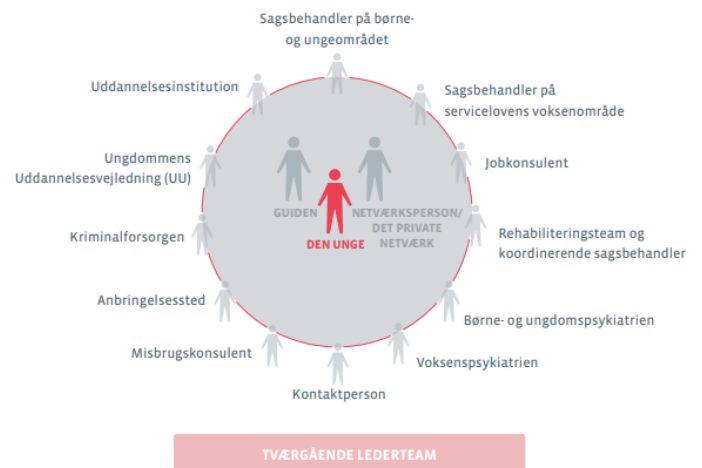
Sagsbehandler på børne- og ungeområdet

Uddannelsesinstitution

Sagsbehandler på servicelovens voksenområde

Ungdommens Uddannelsesvejledning (UU)

Jobkonsulent

GUIDEN

NETVÆRKSPERSON/ DET PRIVATE NETVÆRK

DEN UNGE

Kriminalforsorgen

Rehabiliteringsteam og koordinerende sagsbehandler

Anbringelsessted

Børne- og ungdomspsykiatrien

Misbrugskonsulent

Voksenspsykiatrien

Kontaktperson

TVÆRGÅENDE LEDERTEAM